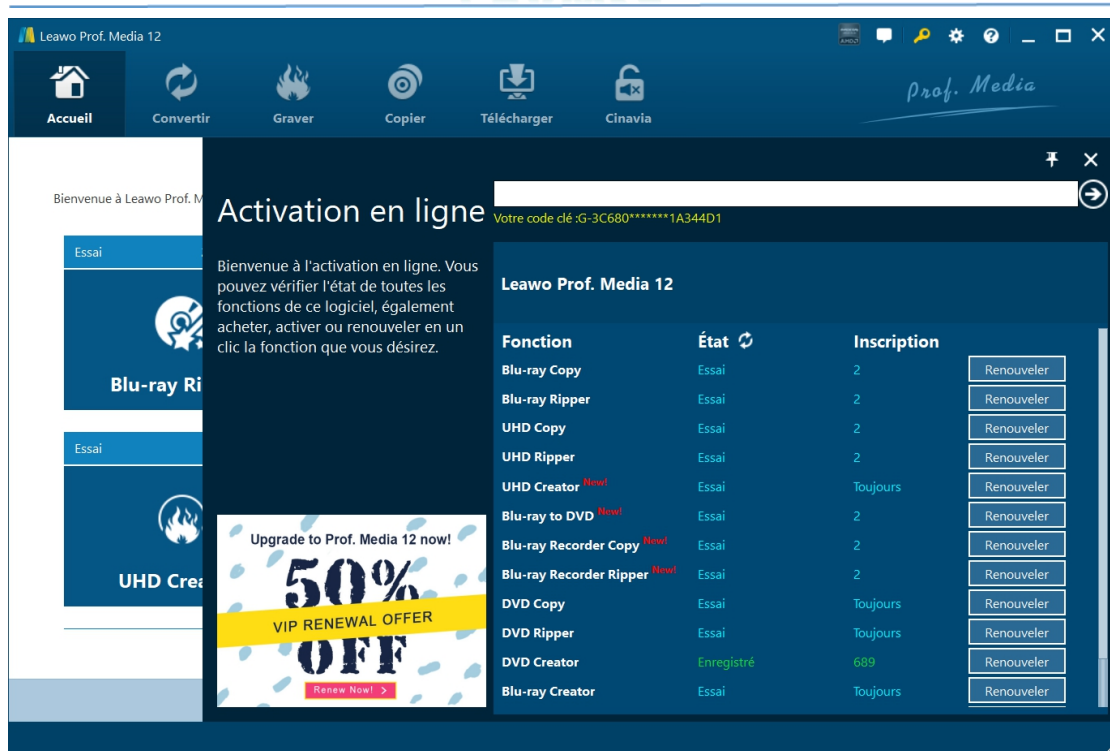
Leawo Prof. Media 12

Accueil Convertir Graver Copier Télécharger Cinavia

Prof. Media

Bienvenue à Leawo Prof. M

Essai

Blu-ray Ri

Essai

UHD Crea

Activation en ligne

Votre code clé :G-3C680*******1A344D1

Bienvenue à l'activation en ligne. Vous pouvez vérifier l'état de toutes les fonctions de ce logiciel, également acheter, activer ou renouveler en un clic la fonction que vous désirez.

Upgrade to Prof. Media 12 now!

50% OFF

VIP RENEWAL OFFER

Renew Now! >

Leawo Prof. Media 12

| Fonction | État | Inscription | |
|---|---|---|---|
| Blu-ray Copy | Essai | 2 | Renouveler |
| Blu-ray Ripper | Essai | 2 | Renouveler |
| UHD Copy | Essai | 2 | Renouveler |
| UHD Ripper | Essai | 2 | Renouveler |
| UHD Creator New! | Essai | Toujours | Renouveler |
| Blu-ray to DVD New! | Essai | 2 | Renouveler |
| Blu-ray Recorder Copy New! | Essai | 2 | Renouveler |
| Blu-ray Recorder Ripper New! | Essai | 2 | Renouveler |
| DVD Copy | Essai | Toujours | Renouveler |
| DVD Ripper | Essai | Toujours | Renouveler |
| DVD Creator | Enregistré | 689 | Renouveler |
| Blu-ray Creator | Essai | Toujours | Renouveler |